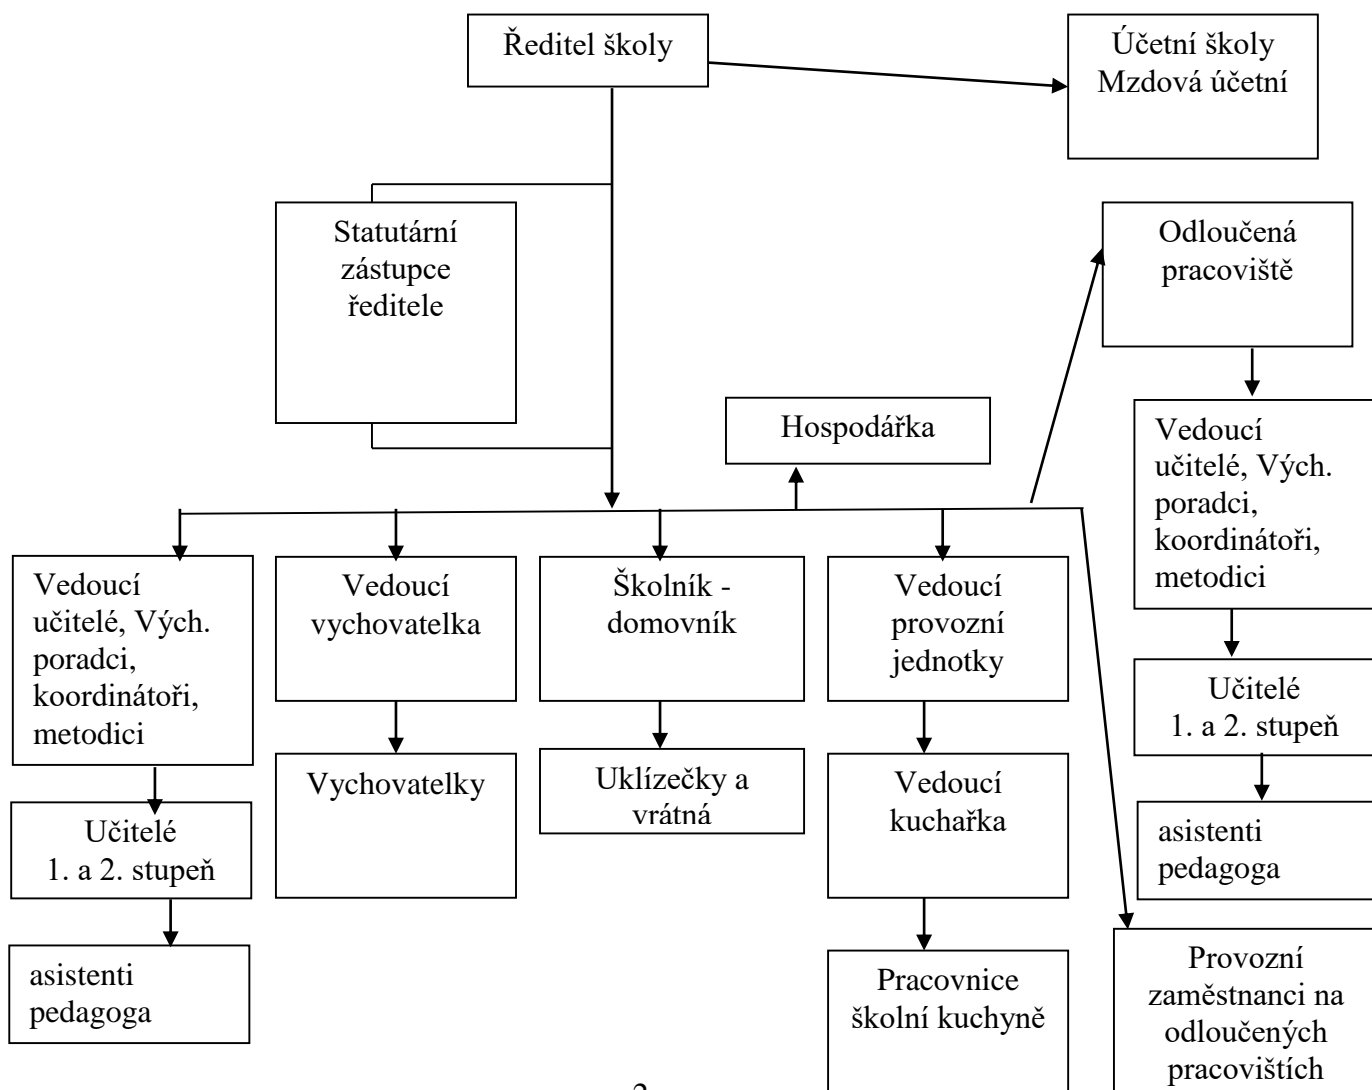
Ředitel školy

Účetní školy
Mzdová účetní

Statutární zástupce ředitele

Odloučená pracoviště

Hospodářka

Vedoucí učitelé, Vých. poradci, koordinátoři, metodici

Vedoucí učitelé, Vých. poradci, koordinátoři, metodici

Vedoucí vychovatelka

Školník - domovník

Vedoucí provozní jednotky

Učitelé
1. a 2. stupeň

Učitelé
1. a 2. stupeň

Vychovatelky

Uklízečky a vrátná

Vedoucí kuchařka

asistenti pedagoga

asistenti pedagoga

Pracovnice školní kuchyně

Provozní zaměstnanci na odloučených pracovištích

2